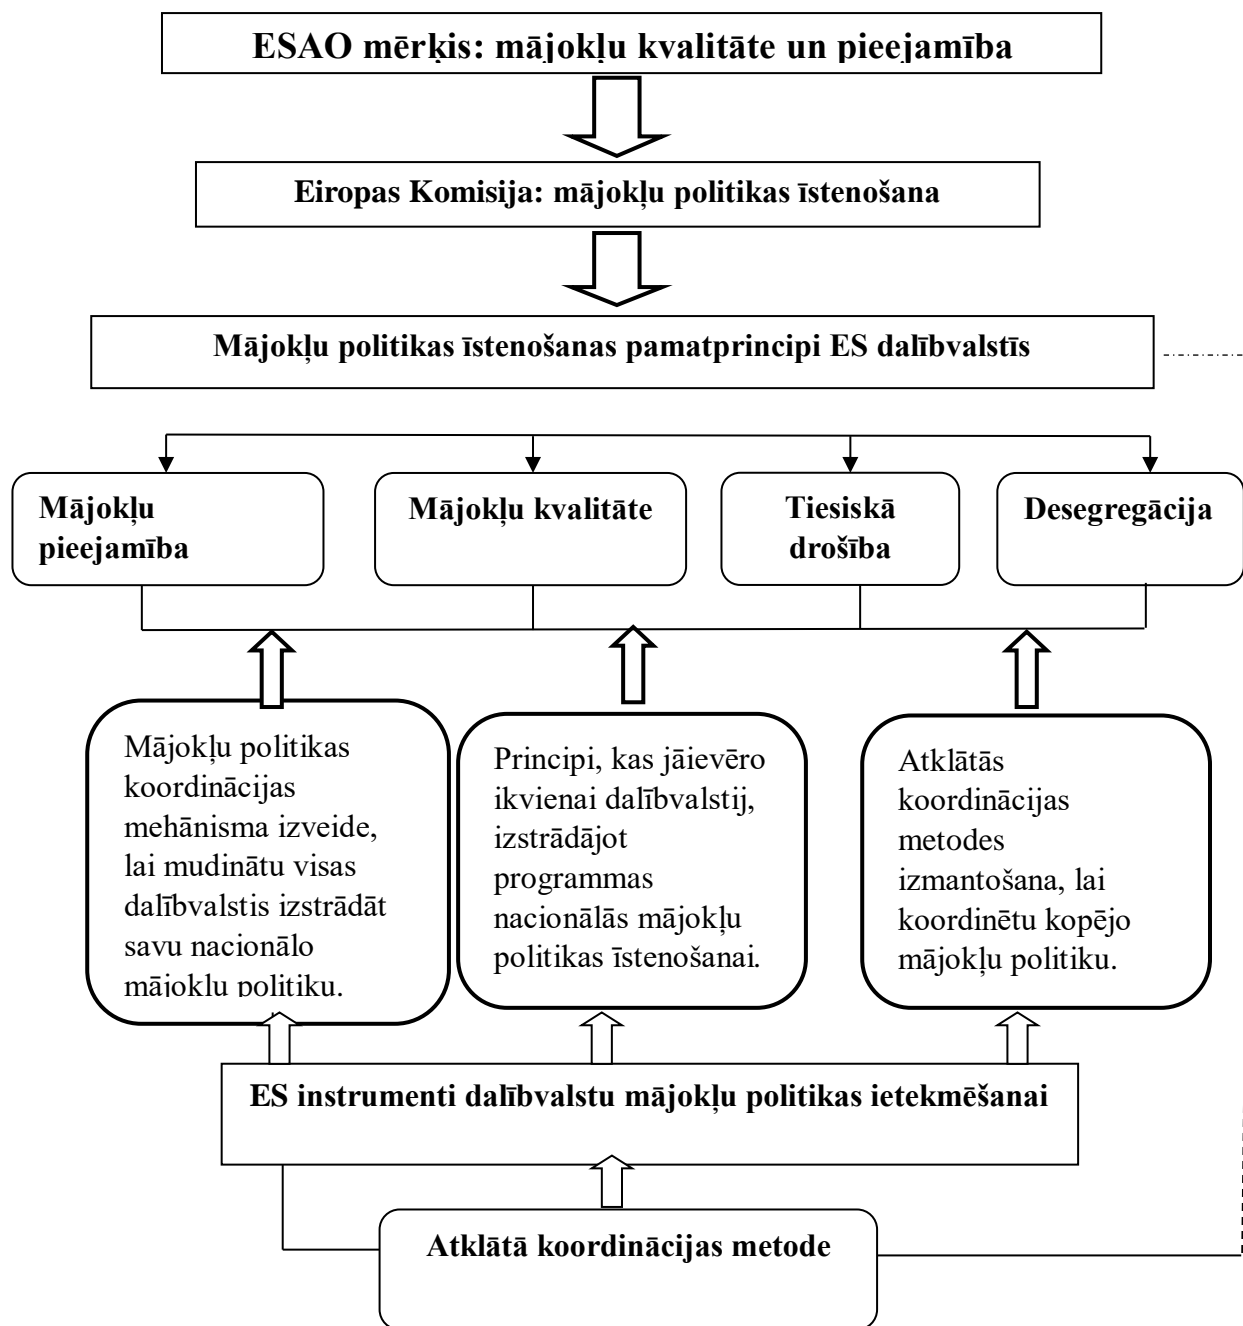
ESAO mērķis: mājokļu kvalitāte un pieejamība

Eiropas Komisija: mājokļu politikas īstenošana

Mājokļu politikas īstenošanas pamatprincipi ES dalībvalstīs

Mājokļu pieejamība

Mājokļu kvalitāte

Tiesiskā drošība

Desegregācija

Mājokļu politikas koordinācijas mehānisma izveide, lai mudinātu visas dalībvalstis izstrādāt savu nacionālo mājokļu politiku.

Principi, kas jāievēro ikvienai dalībvalstij, izstrādājot programmas nacionālās mājokļu politikas īstenošanai.

Atklātās koordinācijas metodes izmantošana, lai koordinētu kopējo mājokļu politiku.

ES instrumenti dalībvalstu mājokļu politikas ietekmēšanai

Atklātā koordinācijas metode